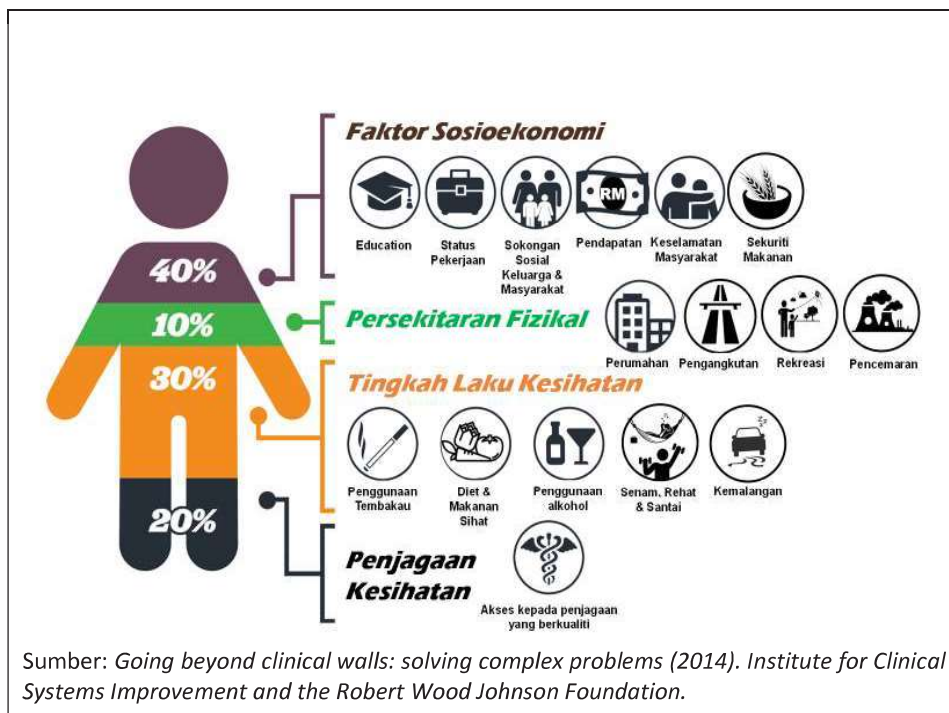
40%

10%

30%

20%

Faktor Sosioekonomi

RM

Education

Status Pekerjaan

Sokongan Sosial Keluarga & Masyarakat

Pendapatan

Keselamatan Masyarakat

Sekuriti Makanan

Persekitaran Fizikal

Perumahan

Pengangkutan

Rekreasi

Pencemaran

Tingkah Laku Kesihatan

Penggunaan Tembakau

Diet & Makanan Sihat

Penggunaan alkohol

Senam, Rehat & Santai

Kemalangan

Penjagaan Kesihatan

Akses kepada penjagaan yang berkualiti

Sumber: *Going beyond clinical walls: solving complex problems (2014). Institute for Clinical Systems Improvement and the Robert Wood Johnson Foundation.*